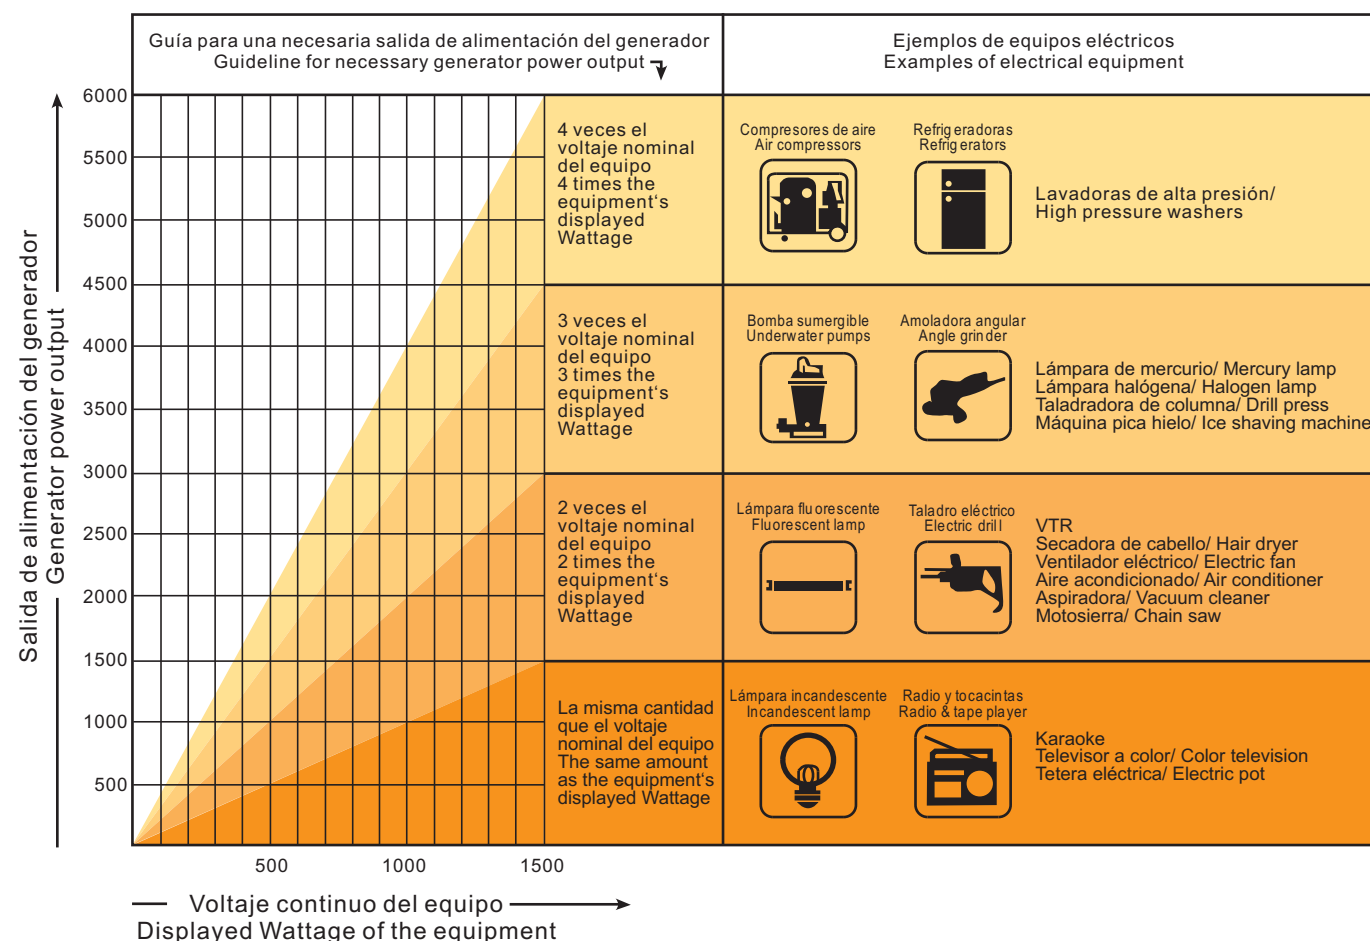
Guía para una necesaria salida de alimentación del generador
Guideline for necessary generator power output

Ejemplos de equipos eléctricos
Examples of electrical equipment

Salida de alimentación del generador
Generator power output

6000
5500
5000
4500
4000
3500
3000
2500
2000
1500
1000
500

4 veces el voltaje nominal del equipo
4 times the equipment's displayed Wattage

Compresores de aire
Air compressors

Refrigeradoras
Refrigerators

Lavadoras de alta presión/ High pressure washers

3 veces el voltaje nominal del equipo
3 times the equipment's displayed Wattage

Bomba sumergible
Underwater pumps

Amoladora angular
Angle grinder

Lámpara de mercurio/ Mercury lamp
Lámpara halógena/ Halogen lamp
Taladradora de columna/ Drill press
Máquina pica hielo/ Ice shaving machine

2 veces el voltaje nominal del equipo
2 times the equipment's displayed Wattage

Lámpara fluorescente
Fluorescent lamp

Taladro eléctrico
Electric drill

VTR
Secadora de cabello/ Hair dryer
Ventilador eléctrico/ Electric fan
Aire acondicionado/ Air conditioner
Aspiradora/ Vacuum cleaner
Motosierra/ Chain saw

La misma cantidad que el voltaje nominal del equipo
The same amount as the equipment's displayed Wattage

Lámpara incandescente
Incandescent lamp

Radio y tocacintas
Radio & tape player

Karaoke
Televisor a color/ Color television
Tetera eléctrica/ Electric pot

500
1000
1500

Voltaje continuo del equipo
Displayed Wattage of the equipment